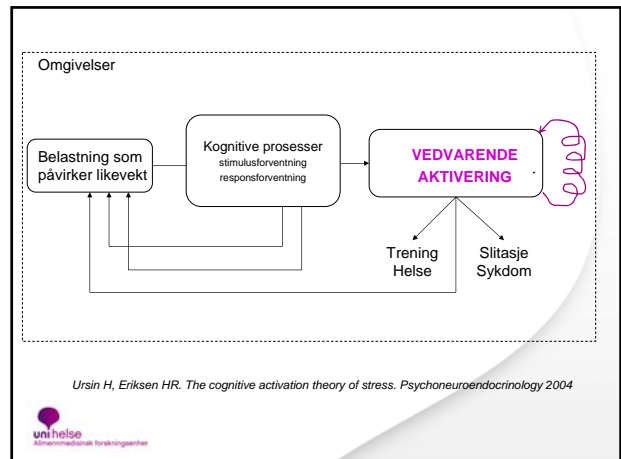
Omgivelser

Belastning som påvirker likevekt

Kognitive prosesser
stimulusforventning
responsforventning

VEDVARENDE AKTIVERING

Trening
Helse

Slitasje
Sykdom

Ursin H, Eriksen HR. The cognitive activation theory of stress. Psychoneuroendocrinology 2004

uni helse
Allmennmedisinsk forskningsenhet